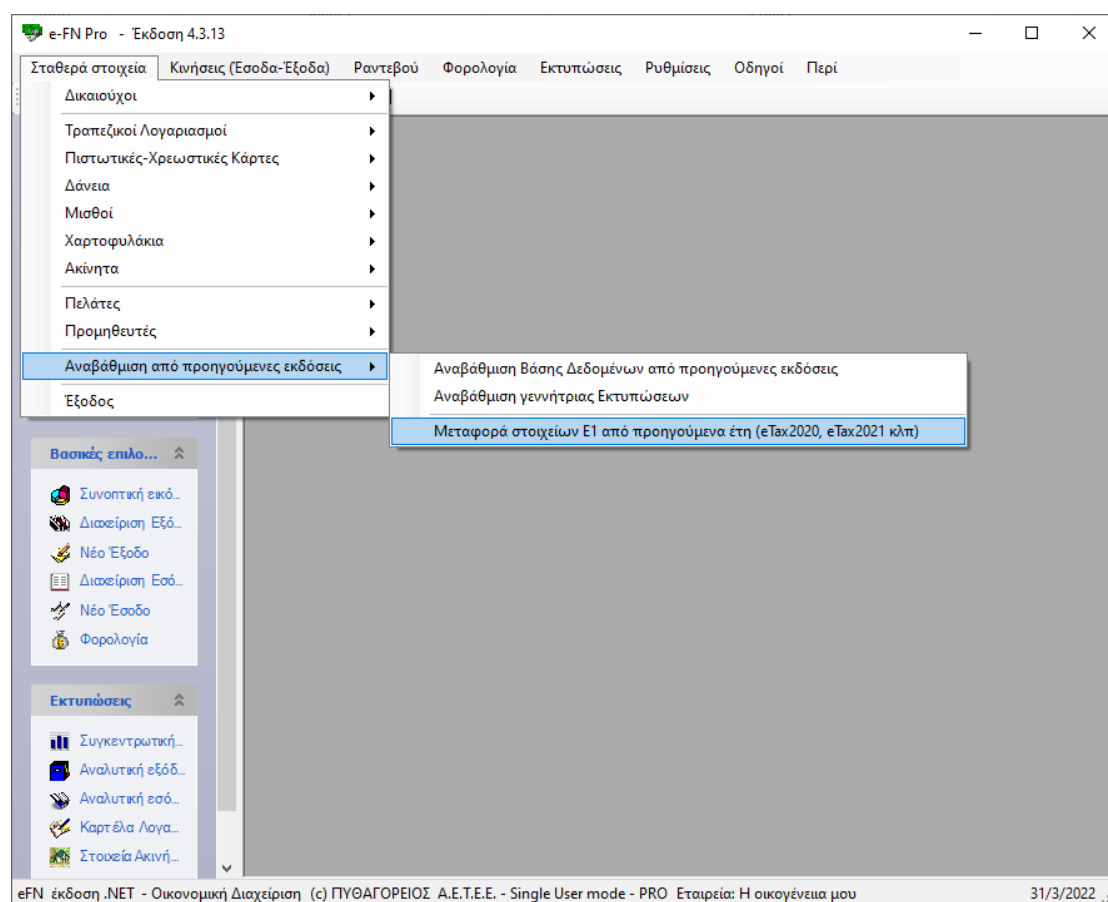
e-FN Pro - Έκδοση 4.3.13

Σταθερά στοιχεία Κινήσεις (Έσοδα-Έξοδα) Ραντεβού Φορολογία Εκτυπώσεις Ρυθμίσεις Οδηγοί Περί

Δικαιούχοι
Τραπεζικοί Λογαριασμοί
Πιστωτικές-Χρεωστικές Κάρτες
Δάνεια
Μισθοί
Χαρτοφυλάκια
Ακίνητα
Πελάτες
Προμηθευτές
Αναβάθμιση από προηγούμενες εκδόσεις
Έξοδος

Αναβάθμιση Βάσης Δεδομένων από προηγούμενες εκδόσεις
Αναβάθμιση γεννήτριας Εκτυπώσεων
Μεταφορά στοιχείων Ε1 από προηγούμενα έτη (eTax2020, eTax2021 κλπ)

Βασικές επιλο...
Συνοπτική εικό...
Διαχείριση Εξό...
Νέο Έξοδο
Διαχείριση Εσό...
Νέο Έσοδο
Φορολογία

Εκτυπώσεις
Συγκεντρωτική...
Αναλυτική εξόδ...
Αναλυτική εσό...
Καρτέλα Λογα...
Στοιχεία Ακινή...

eFN έκδοση .NET - Οικονομική Διαχείριση (c) ΠΥΘΑΓΟΡΕΙΟΣ Α.Ε.Τ.Ε.Ε. - Single User mode - PRO Εταιρεία: Η οικογένεια μου 31/3/2022